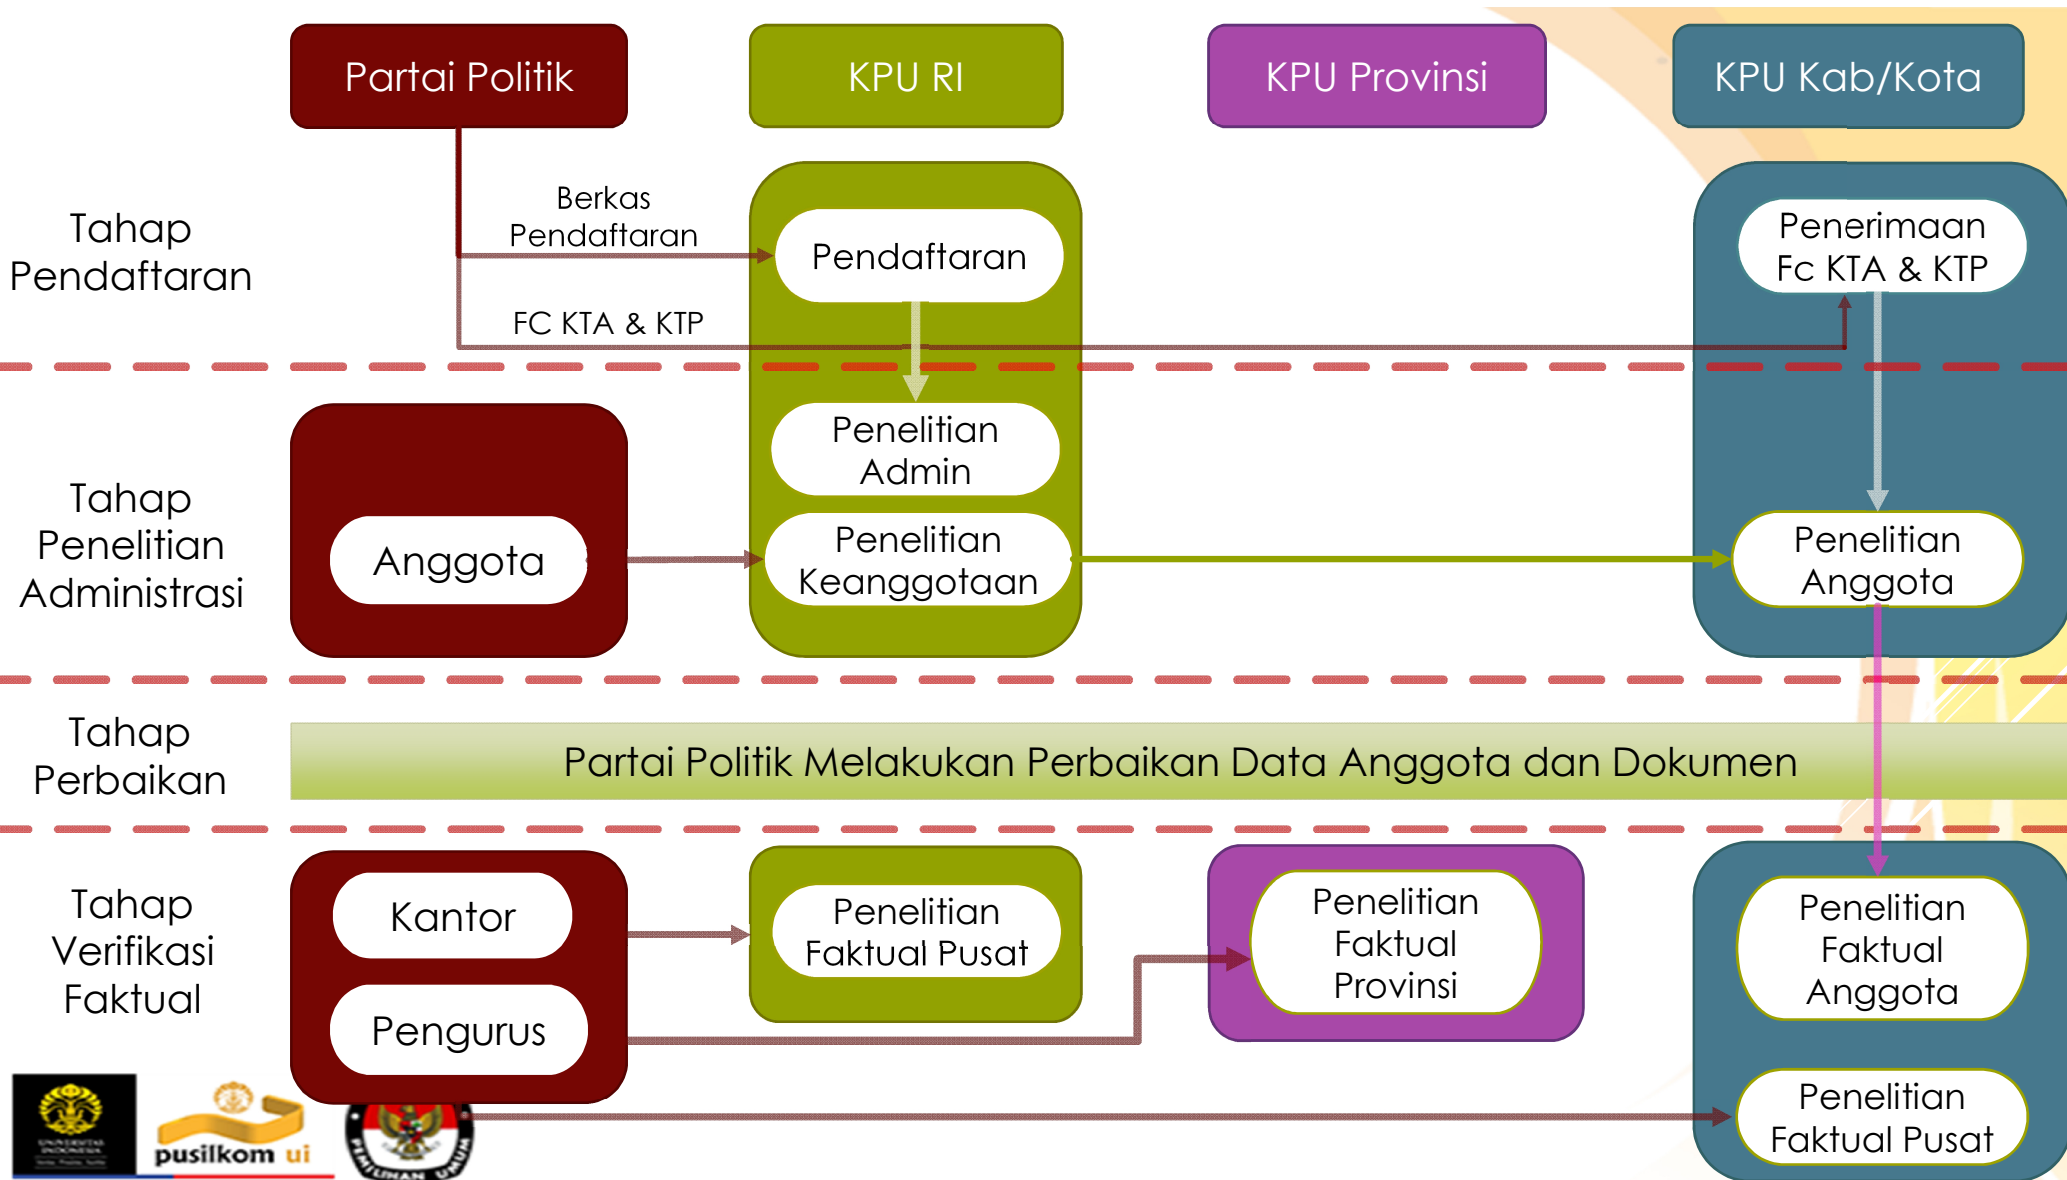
Partai Politik

KPU RI

KPU Provinsi

KPU Kab/Kota

Tahap Pendaftaran

Berkas Pendaftaran

Pendaftaran

Penerimaan Fc KTA & KTP

FC KTA & KTP

Tahap Penelitian Administrasi

Anggota

Penelitian Admin

Penelitian Keanggotaan

Penelitian Anggota

Tahap Perbaikan

Partai Politik Melakukan Perbaikan Data Anggota dan Dokumen

Tahap Verifikasi Faktual

Kantor

Pengurus

Penelitian Faktual Pusat

Penelitian Faktual Provinsi

Penelitian Faktual Anggota

Penelitian Faktual Pusat

pusilkom ui